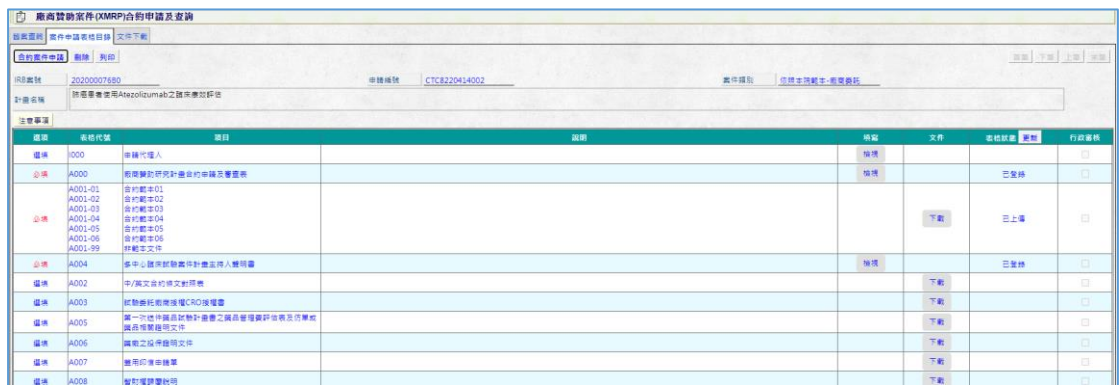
廠商贊助案件(XMRP)合約申請及查詢

回案查詢 | 案件申請表格目錄 | 文件下載

合約案件申請 | 刪除 | 列印

首筆 | 下筆 | 上筆 | 末筆

IRB案號 20200007680 | 申請編號 CTC8220414002 | 案件類別 依照本院範本-衛福委託

計畫名稱 肺癌患者使用Atezolizumab之臨床療效評估

注意事項

| 選項 | 表格代號 | 項目 | 說明 | 填寫 | 文件 | 表格狀態 更新 | 行政審核 |
|---|---|---|---|---|---|---|---|
| 選填 | I000 | 申請代理人 | | 填寫 | | | |
| 必填 | A000 | 廠商贊助研究計畫合約申請及審查表 | | 填寫 | | 已登錄 | |
| 必填 | A001-01 A001-02 A001-03 A001-04 A001-05 A001-06 A001-99 | 合約範本01 合約範本02 合約範本03 合約範本04 合約範本05 合約範本06 非範本文件 | | | 下載 | 已上傳 | |
| 必填 | A004 | 多中心臨床試驗案件計畫主持人聲明書 | | 填寫 | | 已登錄 | |
| 選填 | A002 | 中/英文合約條文對照表 | | | 下載 | | |
| 選填 | A003 | 試驗委託廠商授權CRO授權書 | | | 下載 | | |
| 選填 | A005 | 第一次送件藥品試驗計畫書之藥品管理費評估表及仿單或藥品相關證明文件 | | | 下載 | | |
| 選填 | A006 | 贊助之保險證明文件 | | | 下載 | | |
| 選填 | A007 | 豁免印信申請單 | | | 下載 | | |
| 選填 | A008 | 智財權歸屬說明 | | | 下載 | | |